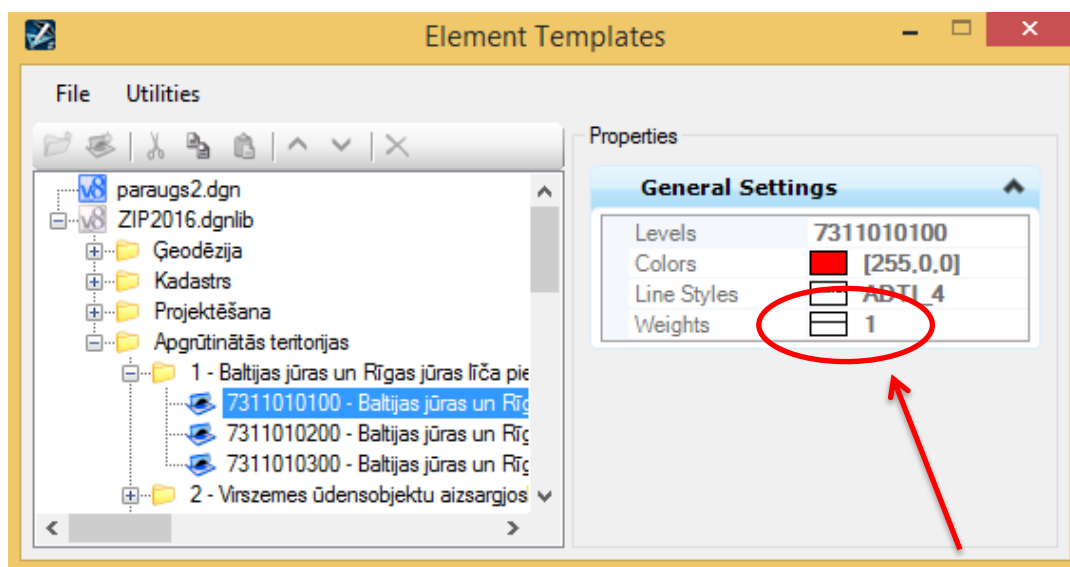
Element Templates

File Utilities

paraugs2.dgn
ZIP2016.dgnlib
Ģeodēzija
Kadastrs
Projektēšana
Apgrūtinātās teritorijas
1 - Baltijas jūras un Rīgas jūras līča pie
7311010100 - Baltijas jūras un Rīg
7311010200 - Baltijas jūras un Rīg
7311010300 - Baltijas jūras un Rīg
2 - Virszemes ūdensobjektu aizsargjos

Properties

General Settings

| Levels | 7311010100 |
|---|---|
| Colors | [255,0,0] |
| Line Styles | ADTI_4 |
| Weights | 1 |